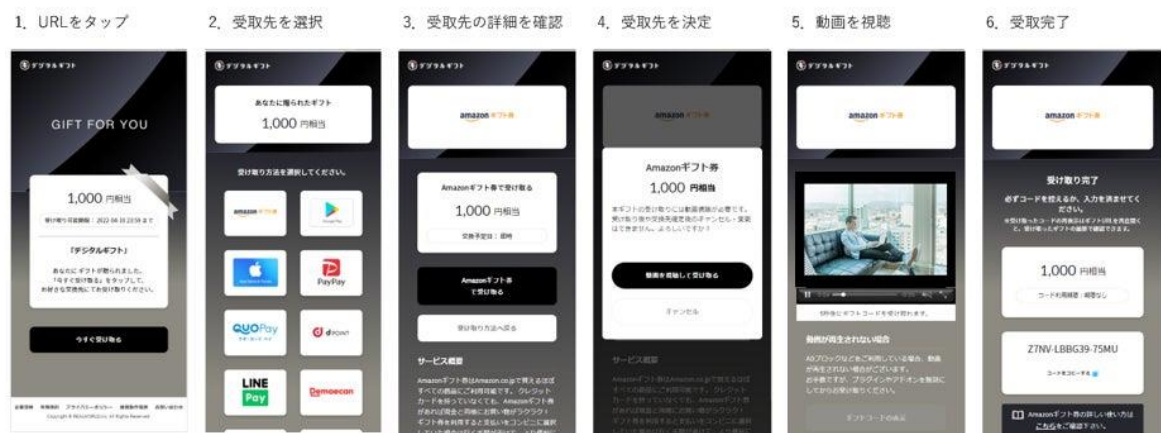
1. URLをタップ

デジタルギフト

GIFT FOR YOU

1,000 円相当

受け取り可能期限：2022-04-18 23:59 まで

「デジタルギフト」

あなたに ギフト が贈られました。「今すぐ受け取る」をタップして、お好きな交換先にて受け取りください。

今すぐ受け取る

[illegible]

2. 受取先を選択

デジタルギフト

あなたに贈られたギフト

1,000 円相当

受け取り方法を選択してください。

amazon ギフト券

PayPay

QUOPay

LINE Pay

Demaecan

3. 受取先の詳細を確認

デジタルギフト

amazon ギフト券

Amazonギフト券で受け取る

1,000 円相当

交換予定日：即時

Amazonギフト券で受け取る

受け取り方法へ戻る

サービス概要

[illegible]

4. 受取先を決定

デジタルギフト

amazon ギフト券

Amazonギフト券

1,000 円相当

本ギフトの受け取りには動画視聴が必要です。受け取り後や交換先確定後のキャンセル・変更はできません。よろしいですか？

動画を視聴して受け取る

キャンセル

サービス概要

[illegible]

5. 動画を視聴

デジタルギフト

amazon ギフト券

視聴後にギフトコードを受け取れます。

動画が再生されない場合

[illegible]

ギフトコードの表示

6. 受取完了

デジタルギフト

amazon ギフト券

受け取り完了

必ずコードを控えるか、入力を済ませてください。

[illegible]

1,000 円相当

コード利用期限：期限なし

Z7NV-LBBG39-75MU

コードをコピーする

Amazonギフト券の詳しい使い方はこちらをご確認下さい。